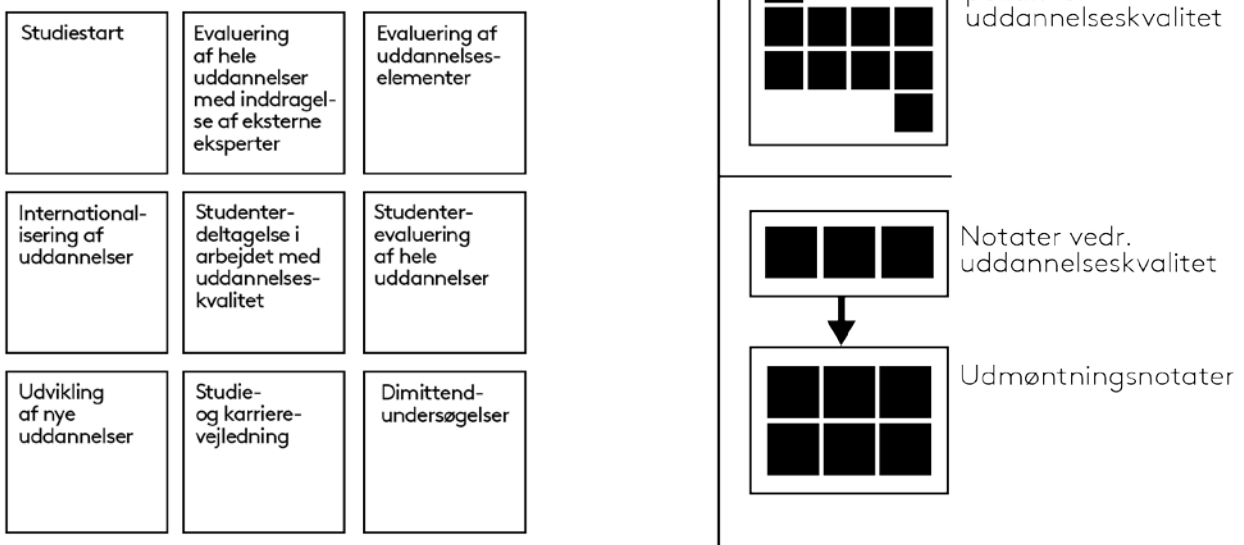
Studiestart

Evaluering af hele uddannelser med inddragelse af eksterne eksperter

Evaluering af uddannelseselementer

Internationalisering af uddannelser

Studenterdeltagelse i arbejdet med uddannelseskvalitet

Studenterevaluering af hele uddannelser

Udvikling af nye uddannelser

Studie- og karrierevejledning

Dimittendundersøgelser

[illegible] uddannelseskvalitet

Notater vedr. uddannelseskvalitet

Udmøntningsnotater